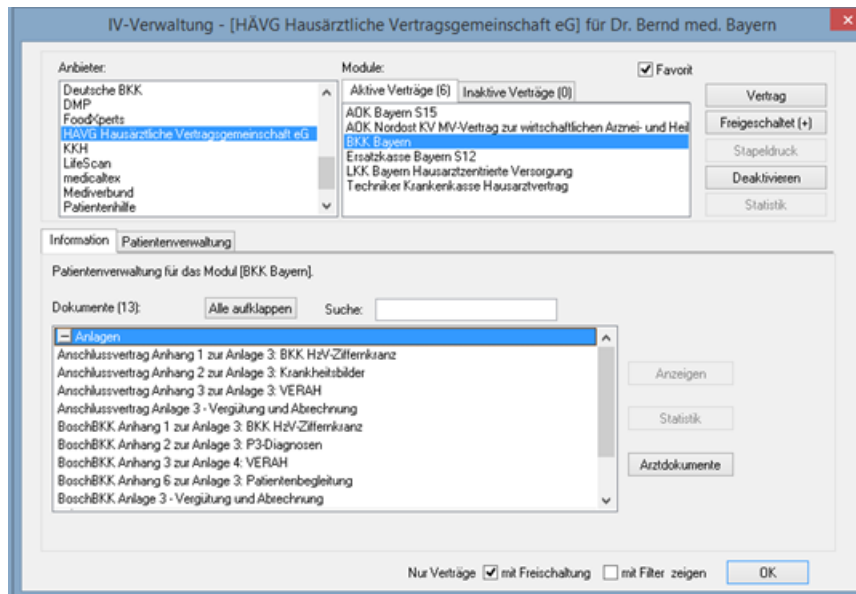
IV-Verwaltung - [HÄVG Hausärztliche Vertragsgemeinschaft eG] für Dr. Bernd med. Bayern

Anbieter:
Deutsche BKK
DMP
FoodXperts
HÄVG Hausärztliche Vertragsgemeinschaft eG
KKH
LifeScan
medicaltex
Mediverbund
Patientenhilfe

Module:
Favorit
Aktive Verträge (6)
Inaktive Verträge (0)
AOK Bayern S15
AOK Nordost KV MV-Vertrag zur wirtschaftlichen Arznei- und Heil
BKK Bayern
Ersatzkasse Bayern S12
LKK Bayern Hausarztzentrierte Versorgung
Techniker Krankenkasse Hausarztvertrag

Vertrag
Freigeschaltet (+)
Stapeldruck
Deaktivieren
Statistik

Information
Patientenverwaltung

Patientenverwaltung für das Modul [BKK Bayern].

Dokumente (13):
Alle aufklappen
Suche:

Anlagen
Anschlussvertrag Anhang 1 zur Anlage 3: BKK HzV-Ziffernkranz
Anschlussvertrag Anhang 2 zur Anlage 3: Krankheitsbilder
Anschlussvertrag Anhang 3 zur Anlage 3: VERAH
Anschlussvertrag Anlage 3 - Vergütung und Abrechnung
BoschBKK Anhang 1 zur Anlage 3: BKK HzV-Ziffernkranz
BoschBKK Anhang 2 zur Anlage 3: P3-Diagnosen
BoschBKK Anhang 3 zur Anlage 4: VERAH
BoschBKK Anhang 6 zur Anlage 3: Patientenbegleitung
BoschBKK Anlage 3 - Vergütung und Abrechnung

Anzeigen
Statistik
Arztdokumente

Nur Verträge
mit Freischaltung
mit Filter zeigen
OK